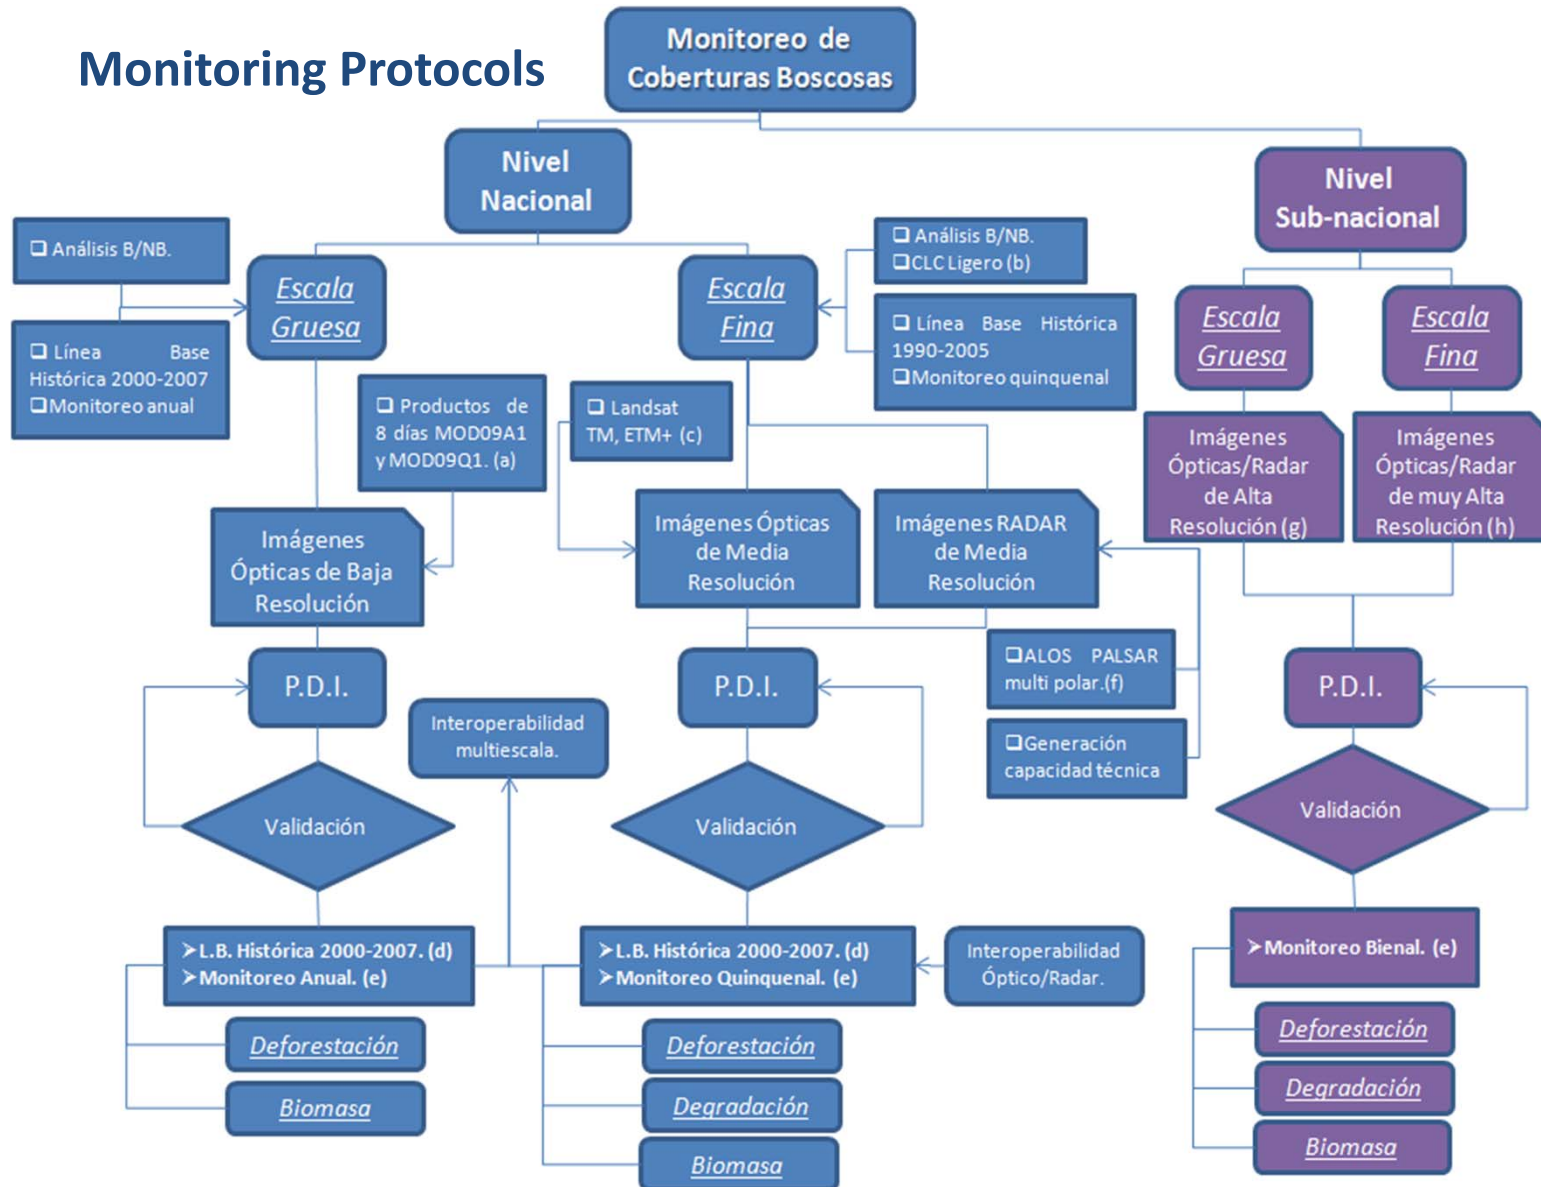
Monitoring Protocols

Monitoreo de Coberturas Boscosas

Nivel Nacional

Nivel Sub-nacional

❑ Análisis B/NB.

Escala Gruesa

❑ Línea Base Histórica 2000-2007
❑Monitoreo anual

Escala Fina

❑ Análisis B/NB.
❑CLC Ligero (b)

❑ Línea Base Histórica 1990-2005
❑Monitoreo quinquenal

Escala Gruesa

Escala Fina

❑ Productos de 8 días MOD09A1 y MOD09Q1. (a)

❑ Landsat TM, ETM+ (c)

Imágenes Ópticas/Radar de Alta Resolución (g)

Imágenes Ópticas/Radar de muy Alta Resolución (h)

Imágenes Ópticas de Baja Resolución

Imágenes Ópticas de Media Resolución

Imágenes RADAR de Media Resolución

❑ALOS PALSAR multi polar.(f)

❑Generación capacidad técnica

P.D.I.

Interoperabilidad multiescala.

P.D.I.

P.D.I.

Validación

Validación

Validación

➢L.B. Histórica 2000-2007. (d)
➢Monitoreo Anual. (e)

➢L.B. Histórica 2000-2007. (d)
➢Monitoreo Quinquenal. (e)

Interoperabilidad Óptico/Radar.

➢Monitoreo Bienal. (e)

Deforestación

Biomasa

Deforestación

Degradación

Biomasa

Deforestación

Degradación

Biomasa